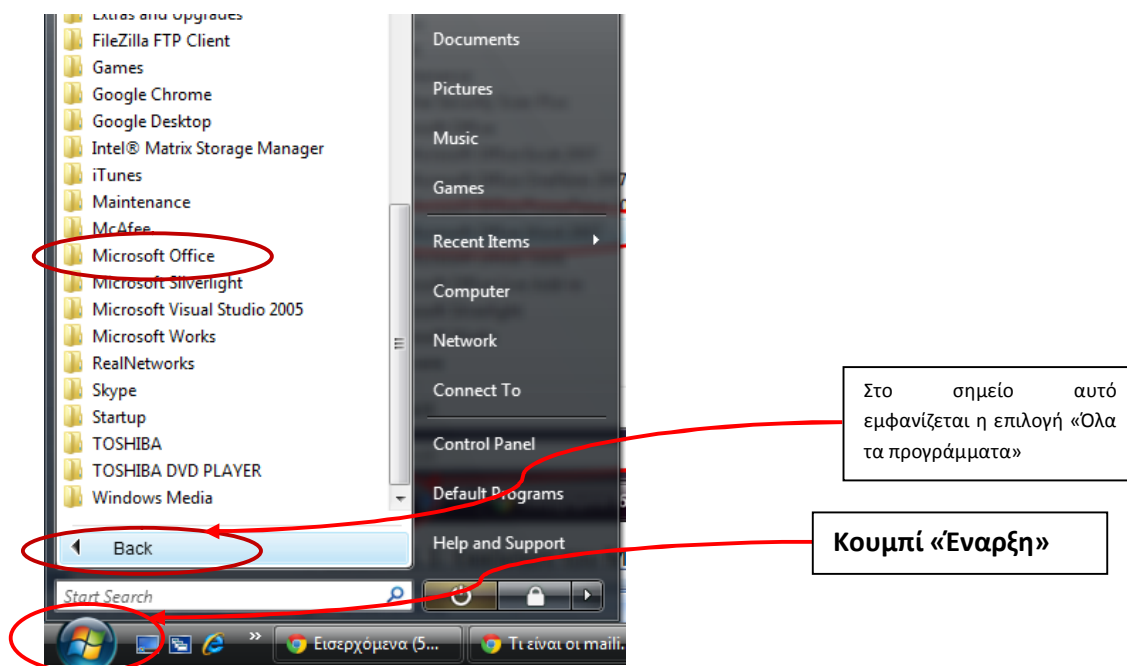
Extras and Upgrades
FileZilla FTP Client
Games
Google Chrome
Google Desktop
Intel® Matrix Storage Manager
iTunes
Maintenance
McAfee
Microsoft Office
Microsoft Silverlight
Microsoft Visual Studio 2005
Microsoft Works
RealNetworks
Skype
Startup
TOSHIBA
TOSHIBA DVD PLAYER
Windows Media

Back

Start Search

Documents
Pictures
Music
Games
Recent Items
Computer
Network
Connect To
Control Panel
Default Programs
Help and Support

Εισερχόμενα (5...
Τι είναι οι maill...

Στο σημείο αυτό εμφανίζεται η επιλογή «Όλα τα προγράμματα»

Κουμπί «Έναρξη»